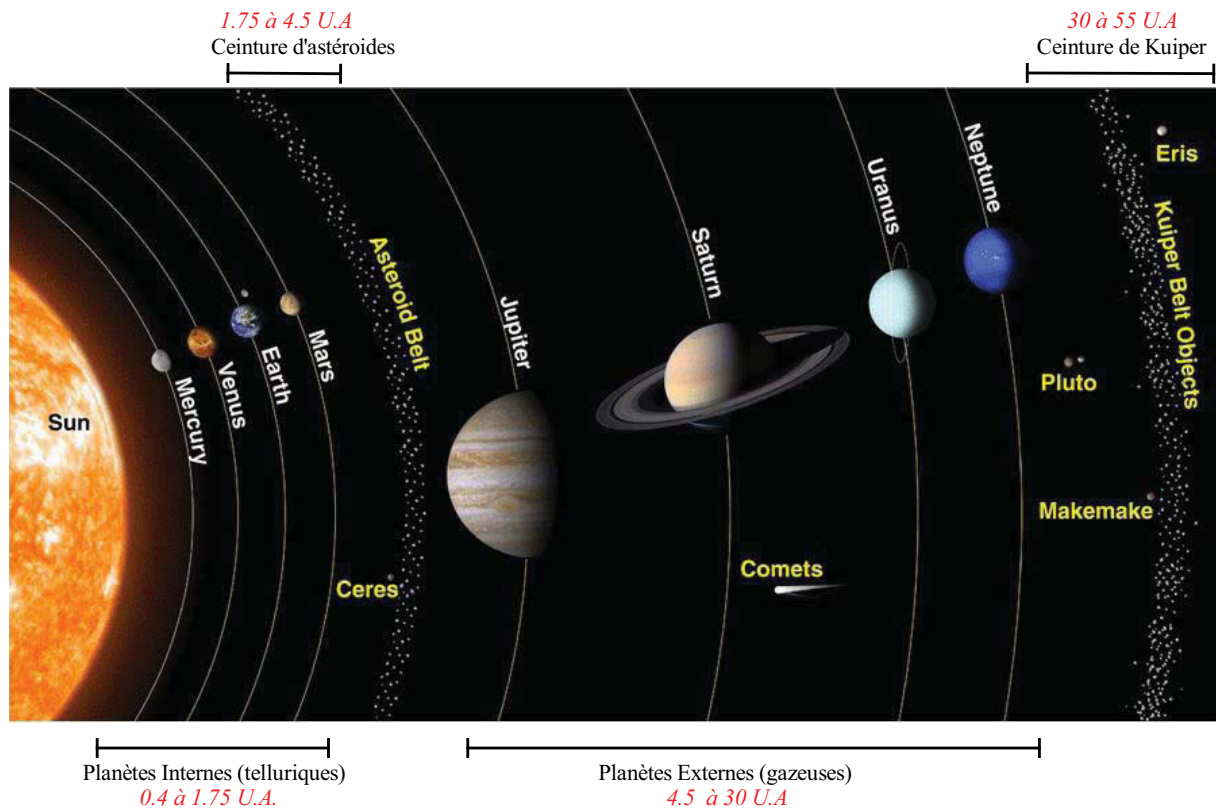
1.75 à 4.5 U.A
Ceinture d'astéroides

30 à 55 U.A
Ceinture de Kuiper

Sun
Mercury
Venus
Earth
Mars
Asteroid Belt
Ceres
Jupiter
Saturn
Comets
Uranus
Neptune
Pluto
Makemake
Eris
Kuiper Belt Objects

Planètes Internes (telluriques)
0.4 à 1.75 U.A.

Planètes Externes (gazeuses)
4.5 à 30 U.A